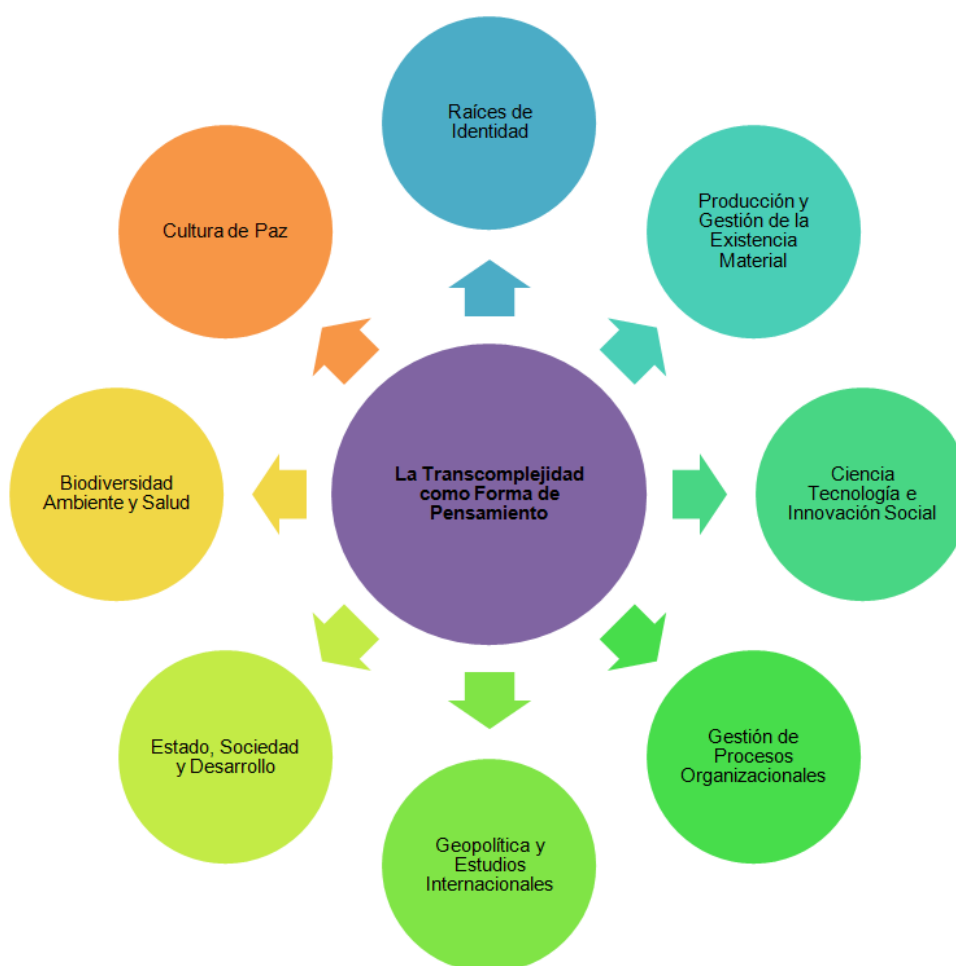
La Transcomplejidad como Forma de Pensamiento

Raíces de Identidad

Producción y Gestión de la Existencia Material

Ciencia Tecnología e Innovación Social

Gestión de Procesos Organizacionales

Geopolítica y Estudios Internacionales

Estado, Sociedad y Desarrollo

Biodiversidad Ambiente y Salud

Cultura de Paz